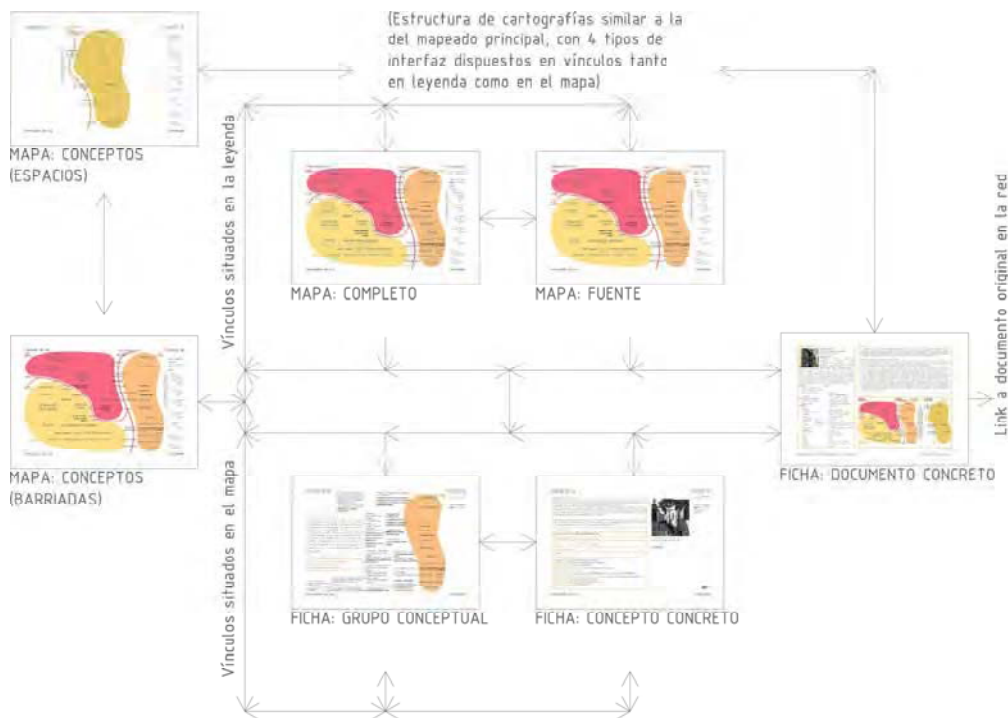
(Estructura de cartografías similar a la del mapeado principal, con 4 tipos de interfaz dispuestos en vínculos tanto en leyenda como en el mapa)

MAPA: CONCEPTOS (ESPACIOS)

Vínculos situados en la leyenda

MAPA: COMPLETO

MAPA: FUENTE

Link a documento original en la red

MAPA: CONCEPTOS (BARRIADAS)

FICHA: DOCUMENTO CONCRETO

Vínculos situados en el mapa

FICHA: GRUPO CONCEPTUAL

FICHA: CONCEPTO CONCRETO